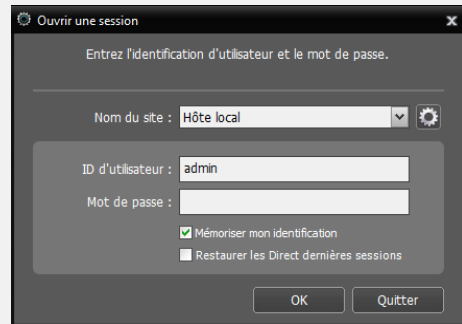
Ouvrir une session
x

Entrez l'identification d'utilisateur et le mot de passe.

Nom du site : Hôte local

ID d'utilisateur : admin

Mot de passe :

Mémoriser mon identification

Restaurer les Direct dernières sessions

OK
Quitter